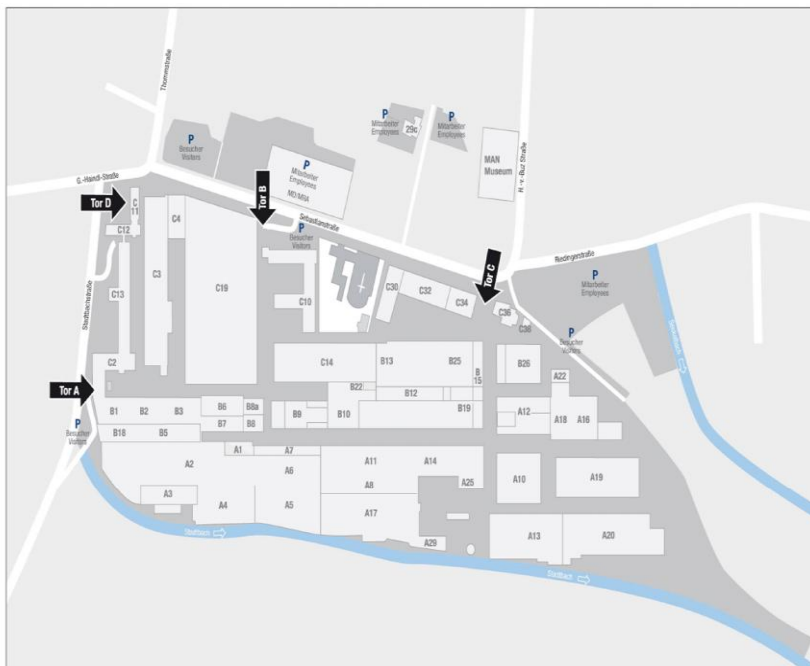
Thommstraße

P
Besucher
Visitors

P
Mitarbeiter
Employees
M0/M04

P
Mitarbeiter
Employees

29c

P
Mitarbeiter
Employees

MAN
Museum

H.-v.-Buz Straße

G.-Haindl-Straße

Tor D

Tor B

Sebastianstraße

P
Besucher
Visitors

Tor C

Riedingerstraße

P
Mitarbeiter
Employees

C 11
C12
C4
C3
C19
C13
C10
C30
C32
C34
C36
C38

P
Besucher
Visitors

Stadtbachstraße

C2
C14
B13
B25
B26
B 15
B22
B12
A22

Tor A

B1
B2
B3
B6
B8a
B9
B10
B19
A12
A18
A16
B7
B8

P
Besucher
Visitors

B18
B5
A1
A7
A2
A6
A11
A14
A8
A25
A10
A19
A3
A4
A5
A17
A29
A13
A20

Stadtbach

Stadtbach